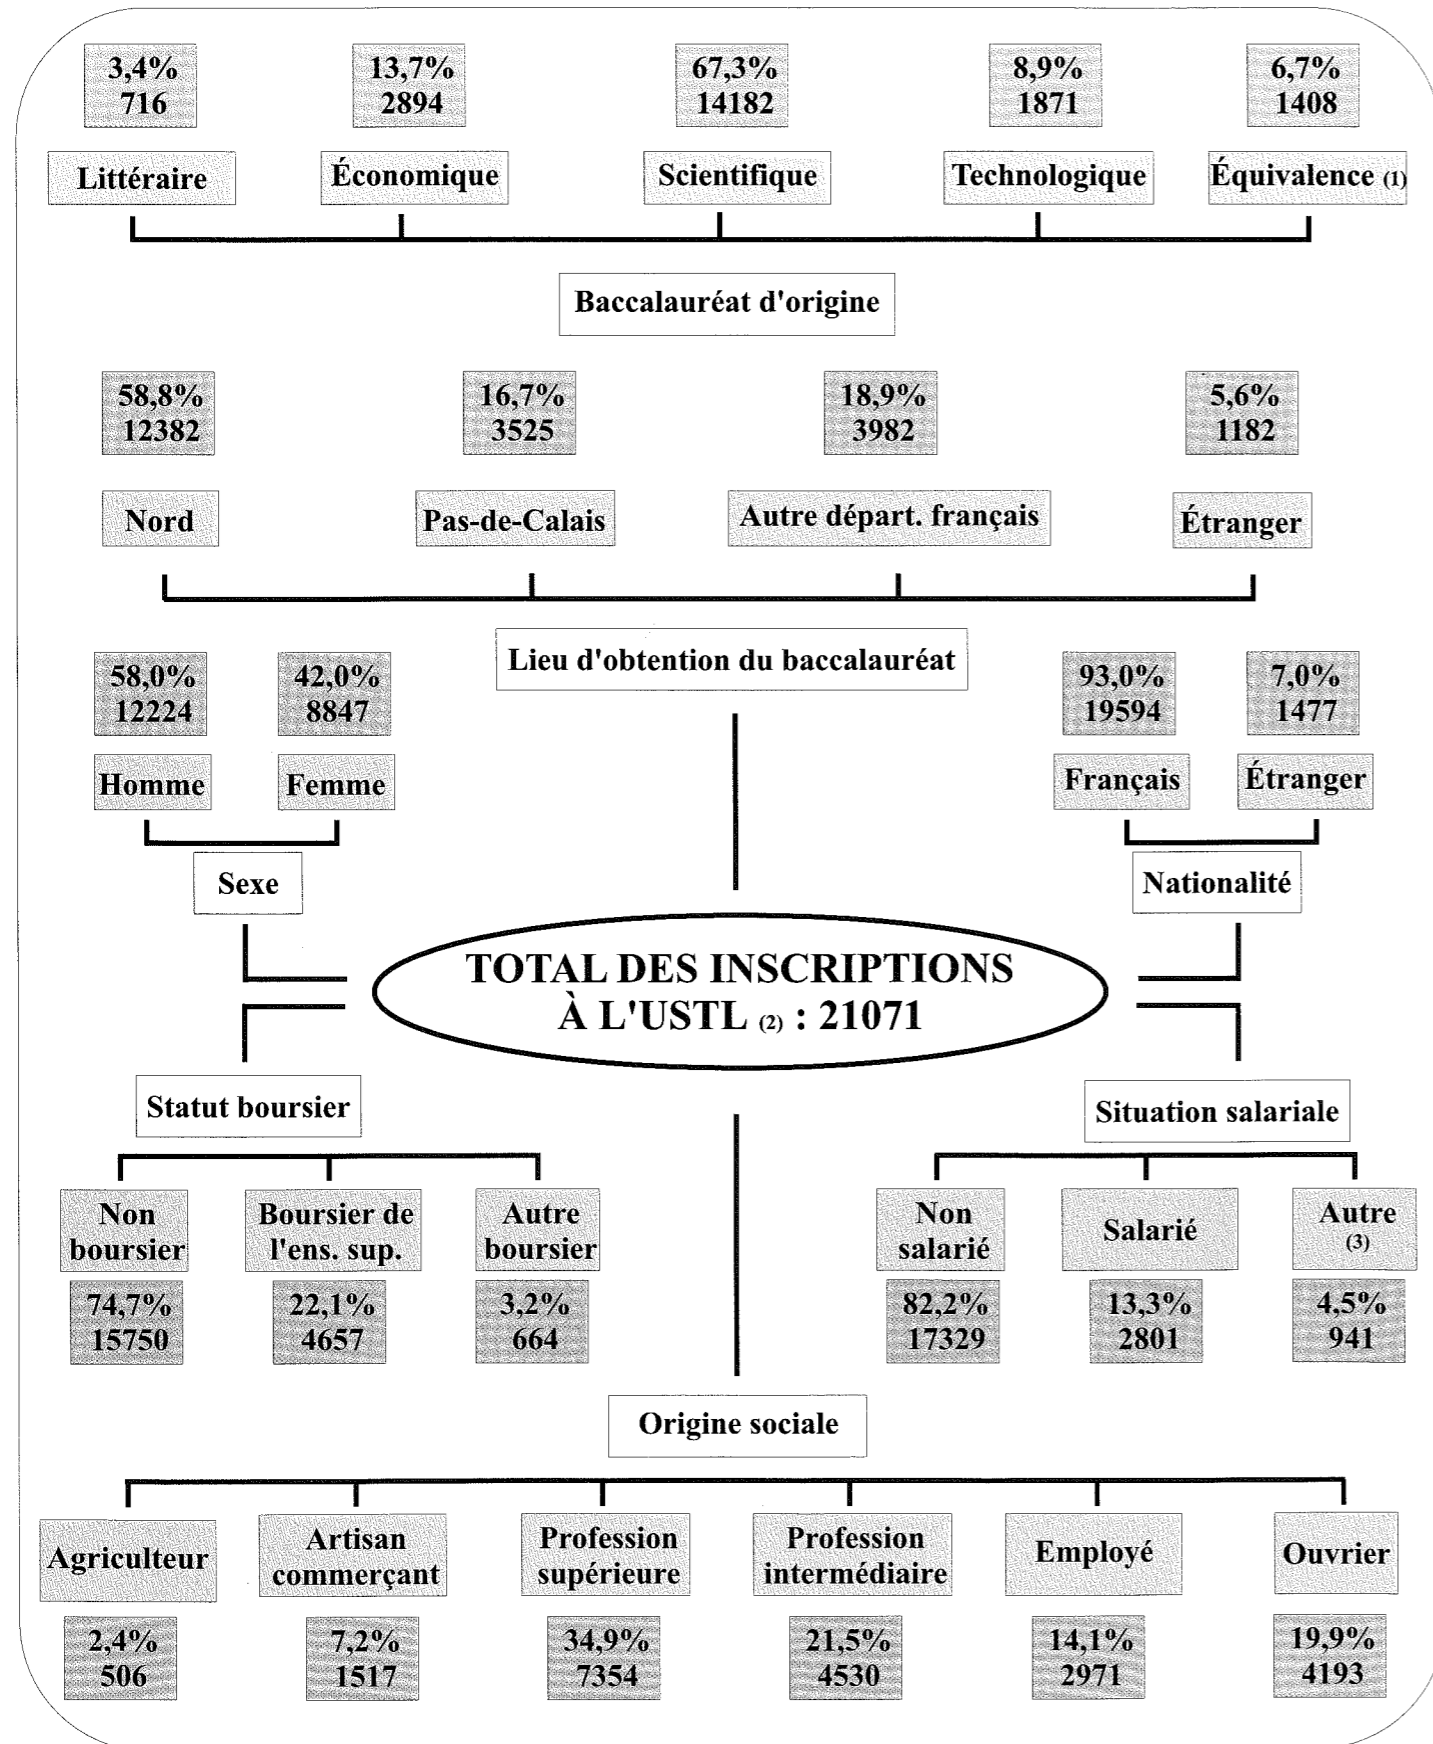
3,4%
716

13,7%
2894

67,3%
14182

8,9%
1871

6,7%
1408

Littéraire

Économique

Scientifique

Technologique

Équivalence (1)

Baccalauréat d'origine

58,8%
12382

16,7%
3525

18,9%
3982

5,6%
1182

Nord

Pas-de-Calais

Autre départ. français

Étranger

Lieu d'obtention du baccalauréat

58,0%
12224

42,0%
8847

Homme

Femme

Sexe

93,0%
19594

7,0%
1477

Français

Étranger

Nationalité

TOTAL DES INSCRIPTIONS À L'USTL (2) : 21071

Statut boursier

Non boursier

Boursier de l'ens. sup.

Autre boursier

74,7%
15750

22,1%
4657

3,2%
664

Situation salariale

Non salarié

Salarié

Autre (3)

82,2%
17329

13,3%
2801

4,5%
941

Origine sociale

Agriculteur

Artisan commerçant

Profession supérieure

Profession intermédiaire

Employé

Ouvrier

2,4%
506

7,2%
1517

34,9%
7354

21,5%
4530

14,1%
2971

19,9%
4193